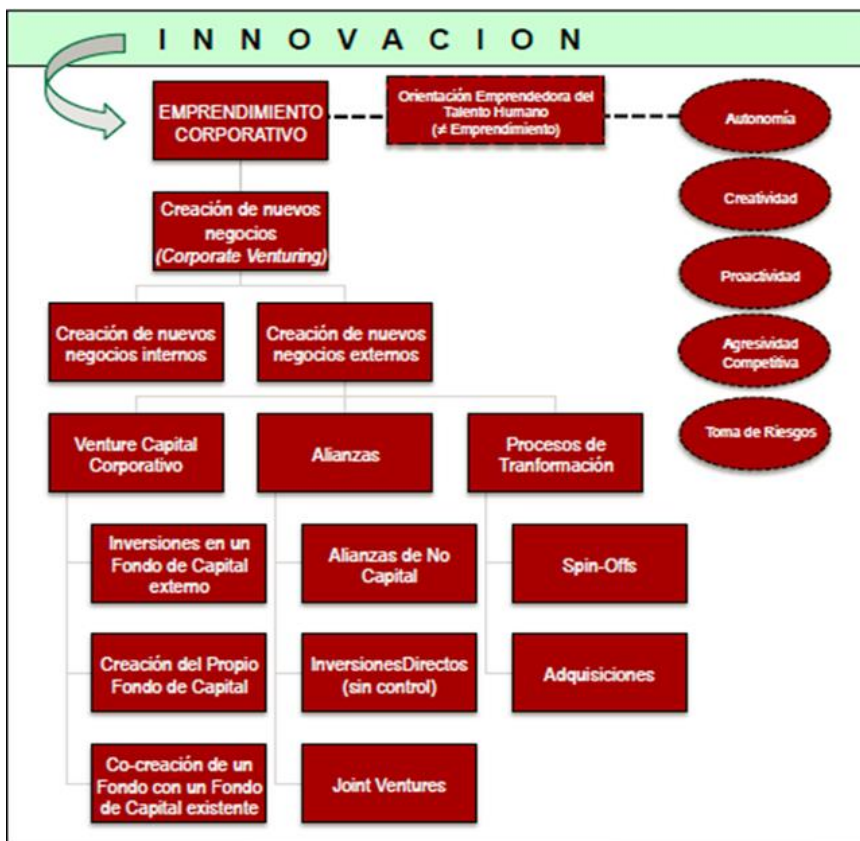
INNOVACION

EMPRENDIMIENTO CORPORATIVO

Orientación Emprendedora del Talento Humano (≠ Emprendimiento)

Autonomía

Creatividad

Proactividad

Agresividad Competitiva

Toma de Riesgos

Creación de nuevos negocios (Corporate Venturing)

Creación de nuevos negocios internos

Creación de nuevos negocios externos

Venture Capital Corporativo

Alianzas

Procesos de Tranformación

Inversiones en un Fondo de Capital externo

Creación del Propio Fondo de Capital

Co-creación de un Fondo con un Fondo de Capital existente

Alianzas de No Capital

InversionesDirectos (sin control)

Joint Ventures

Spin-Offs

Adquisiciones